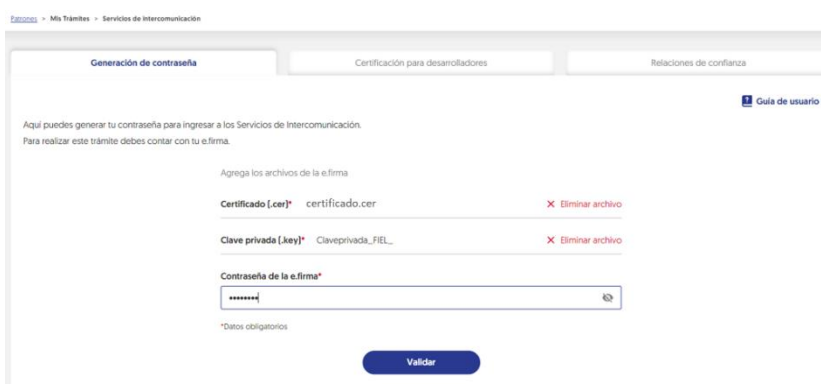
Patrones > Mis Trámites > Servicios de Intercomunicación

Generación de contraseña

Certificación para desarrolladores

Relaciones de confianza

Guía de usuario

Aquí puedes generar tu contraseña para ingresar a los Servicios de Intercomunicación.
Para realizar este trámite debes contar con tu e.firma.

Agrega los archivos de la e.firma

Certificado [.cer]* certificado.cer

✕ Eliminar archivo

Clave privada [.key]* Claveprivada_FIEL_

✕ Eliminar archivo

Contraseña de la e.firma*

••••••••

*Datos obligatorios

Validar